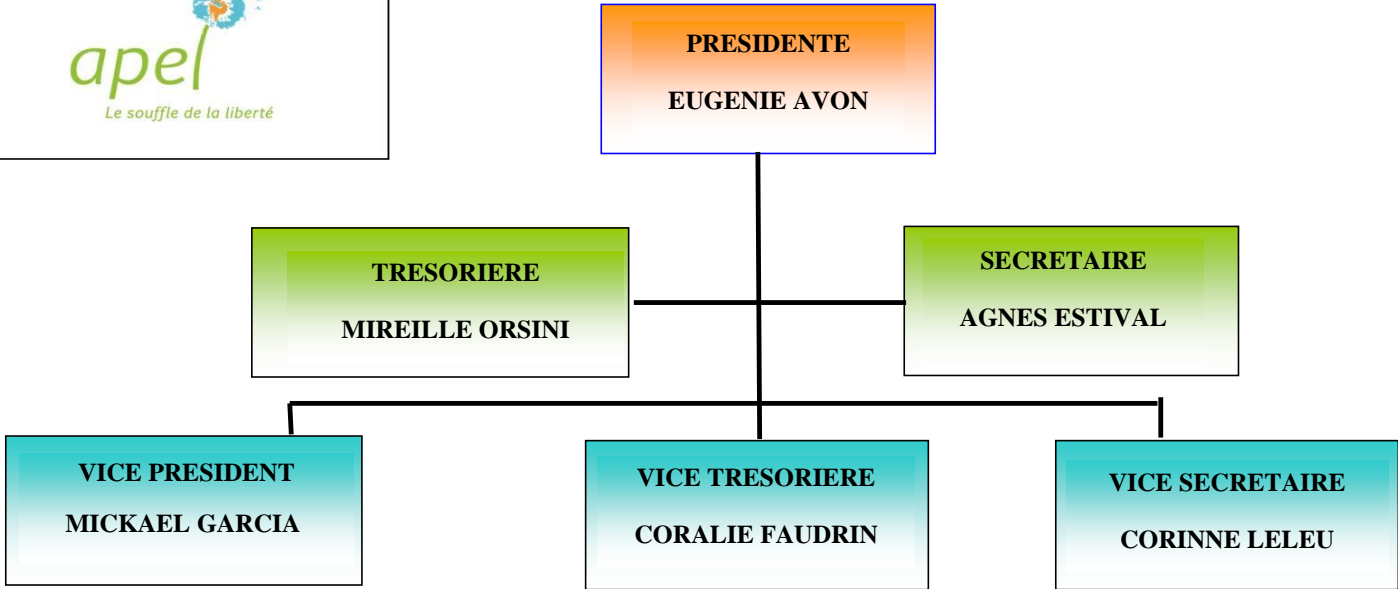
apel
Le souffle de la liberté

PRESIDENTE
EUGENIE AVON

TRESORIERE
MIREILLE ORSINI

SECRETAIRE
AGNES ESTIVAL

VICE PRESIDENT
MICKAEL GARCIA

VICE TRESORIERE
CORALIE FAUDRIN

VICE SECRETAIRE
CORINNE LELEU